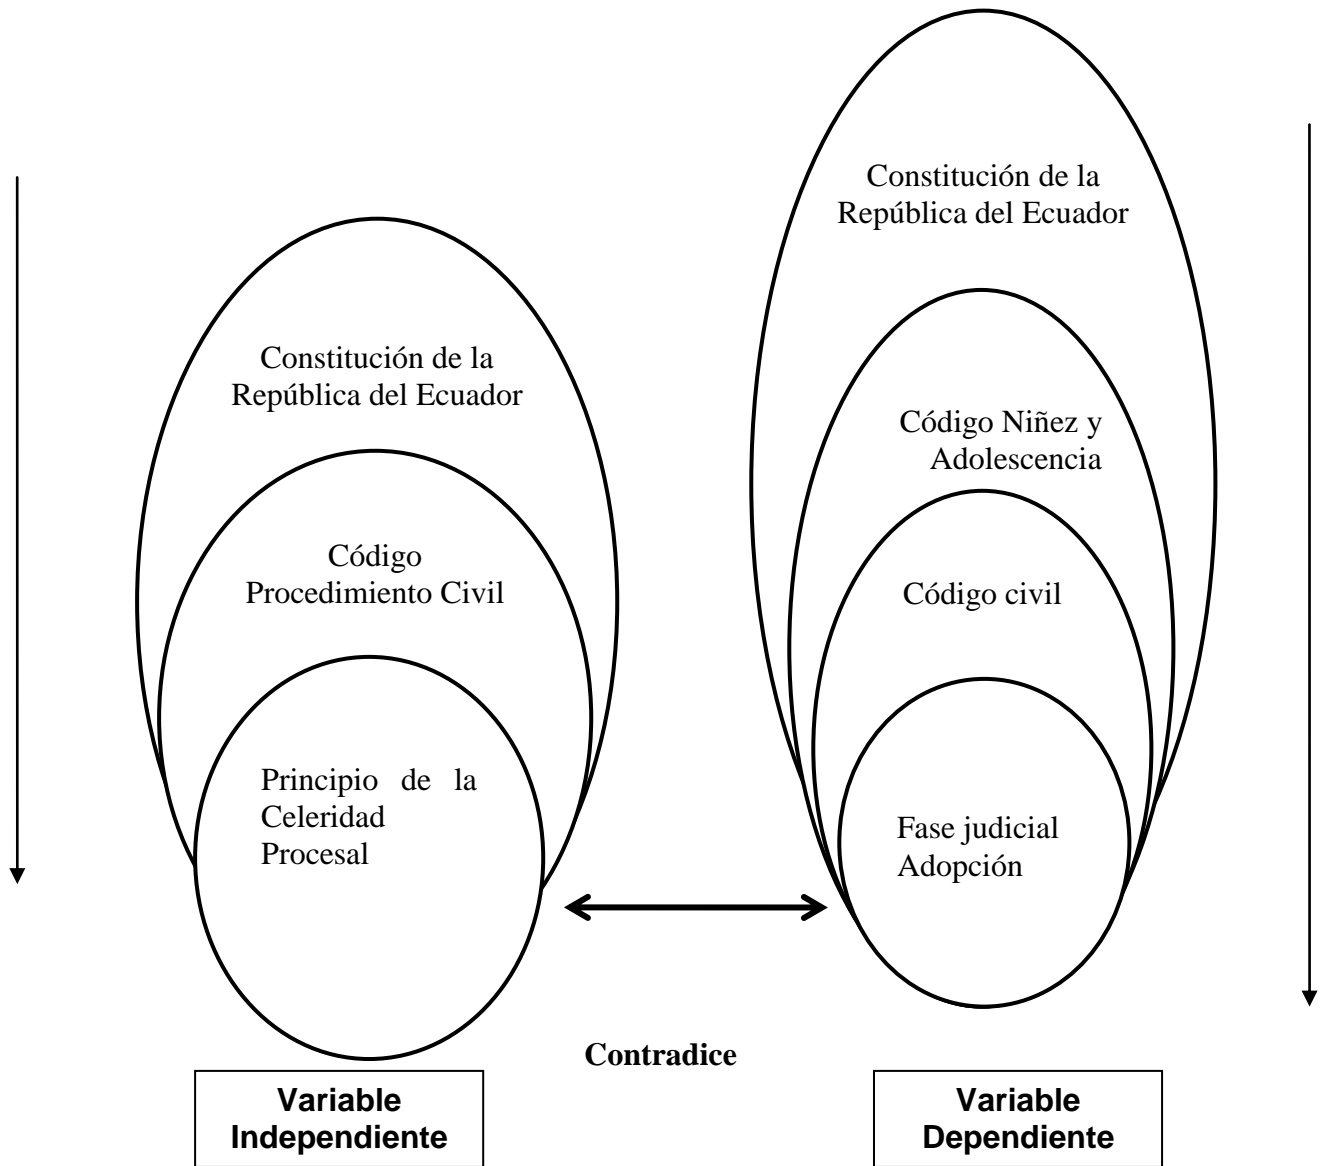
Constitución de la República del Ecuador

Código Procedimiento Civil

Principio de la Celeridad Procesal

Constitución de la República del Ecuador

Código Niñez y Adolescencia

Código civil

Fase judicial Adopción

Contradice

Variable Independiente

Variable Dependiente